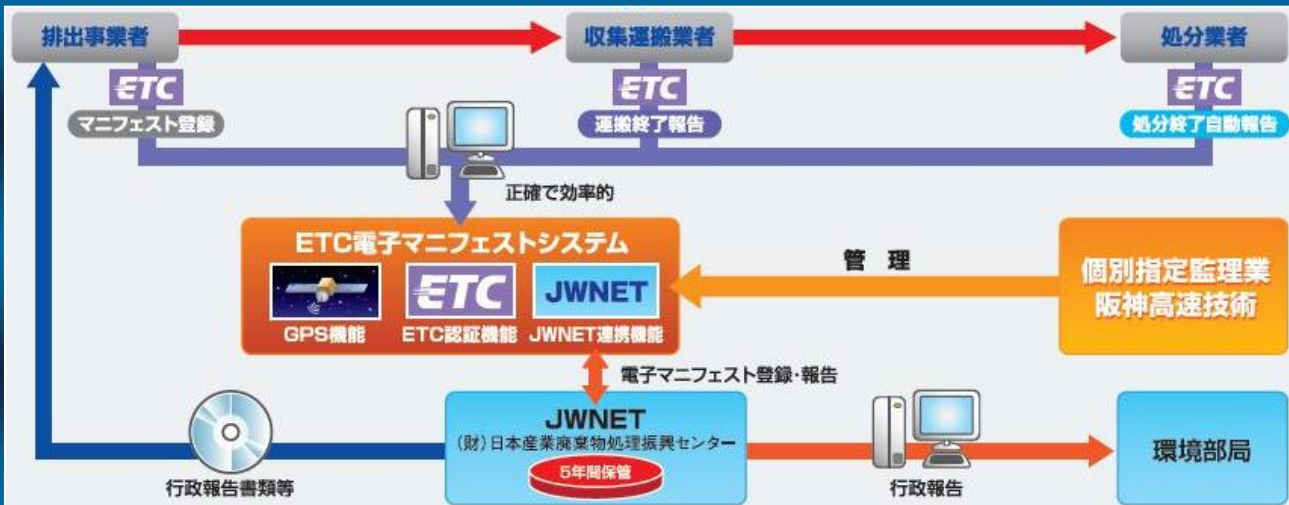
排出事業者

収集運搬業者

処分業者

ETC
マニフェスト登録

ETC
運搬終了報告

ETC
処分終了自動報告

正確で効率的

ETC電子マニフェストシステム

GPS機能

ETC
ETC認証機能

JWNET
JWNET連携機能

管　理

個別指定監理業
阪神高速技術

電子マニフェスト登録・報告

JWNET
(財)日本産業廃棄物処理振興センター
5年間保管

行政報告書類等

行政報告

環境部局